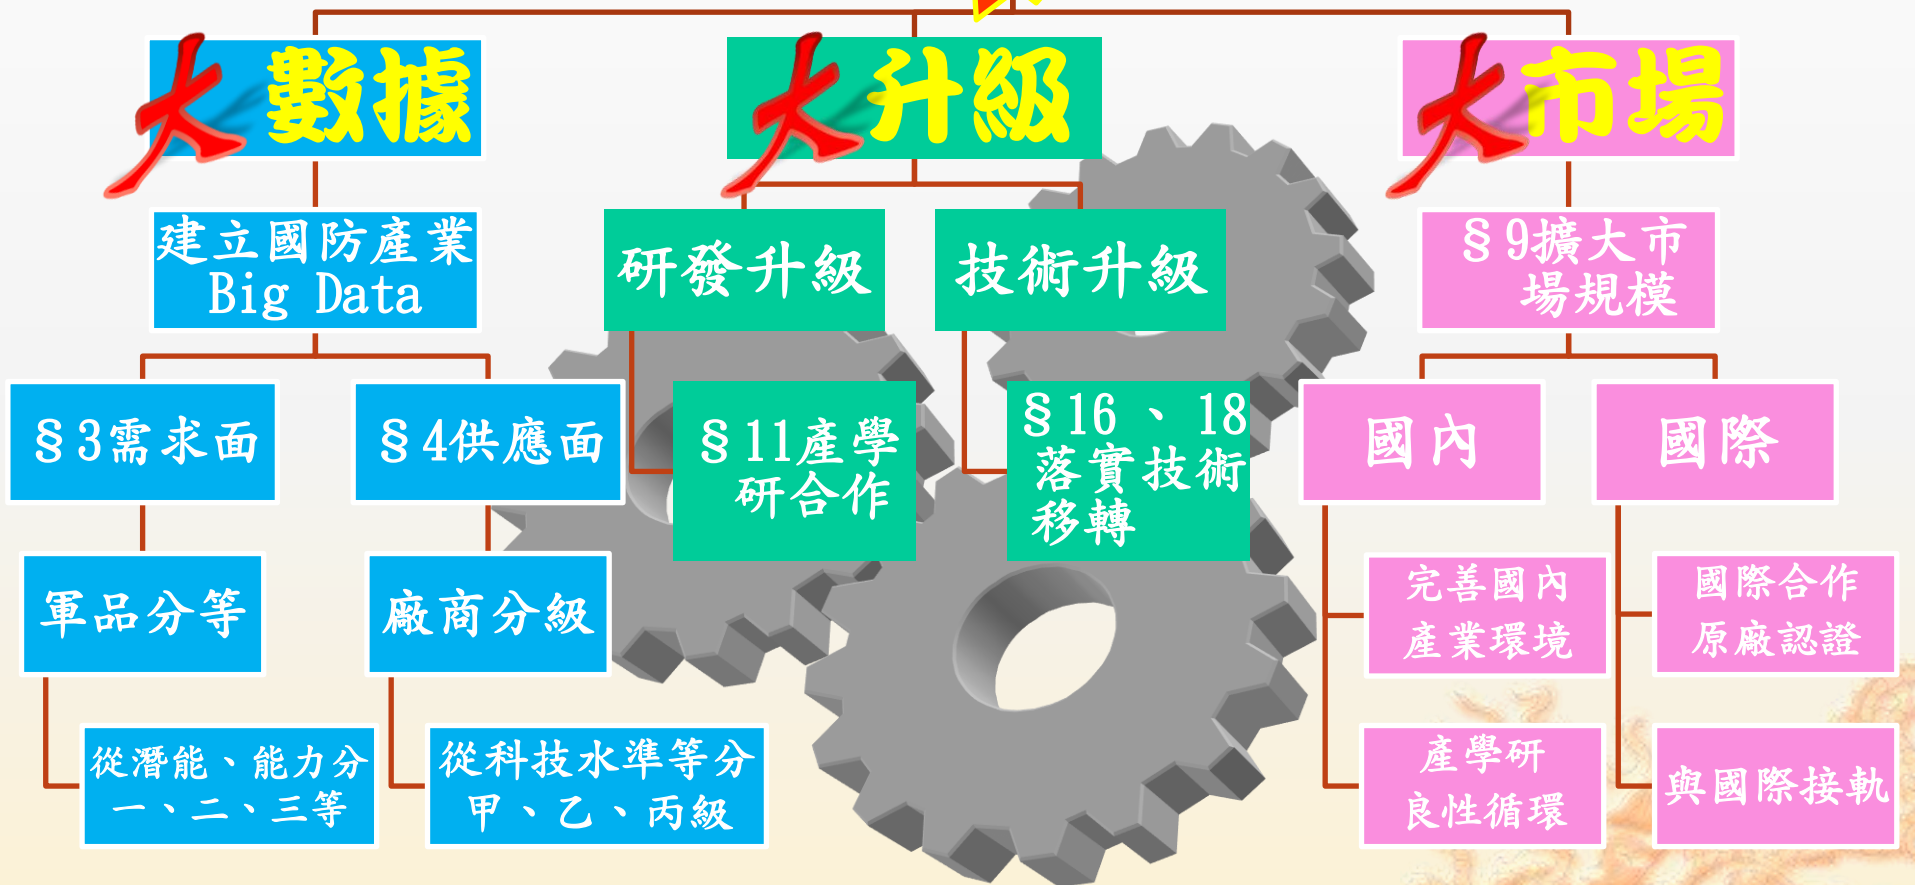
大數據

大升級

大市場

建立國防產業 Big Data

研發升級

技術升級

§9擴大市場規模

§3需求面

§4供應面

§11產學研合作

§16、18落實技術移轉

國內

國際

軍品分等

廠商分級

完善國內產業環境

國際合作原廠認證

從潛能、能力分一、二、三等

從科技水準等分甲、乙、丙級

產學研良性循環

與國際接軌